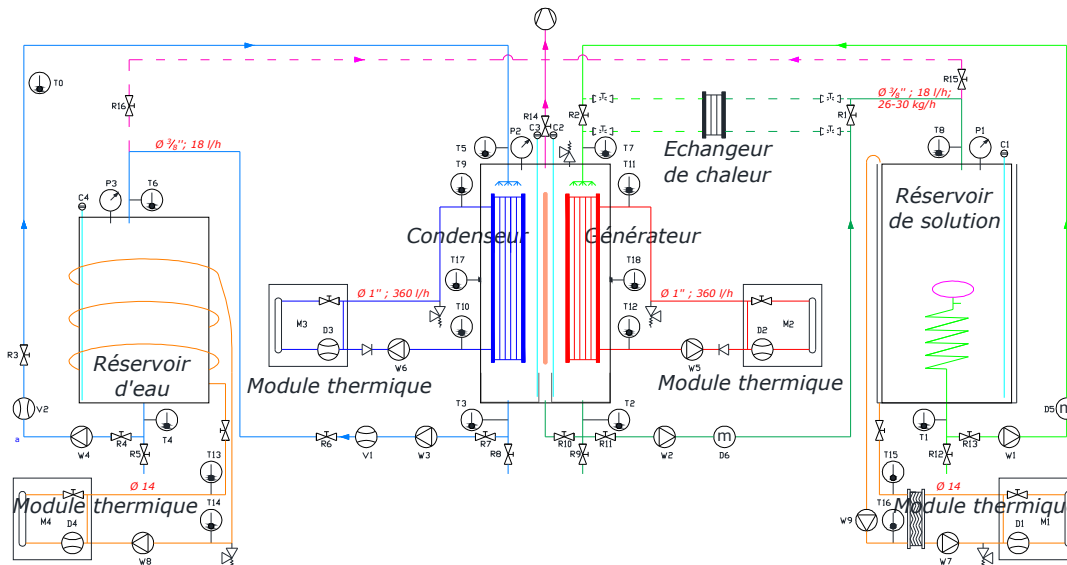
T0
R16
Ø $\frac{3}{8}$''; 18 l/h
C4
P3
T6
R3
V2
a
W4
R4
T4
R5
T13
T14
Ø 14
Module thermique
M4
D4
W8
Réservoir d'eau
M3
D3
Ø 1'' ; 360 l/h
T17
T10
W6
Module thermique
R6
V1
W3
T3
R7
R8
Condenseur
T5
T9
P2
R14
C3
C2
R2
T7
T11
Générateur
T18
T12
Ø 1'' ; 360 l/h
W5
D2
M2
Module thermique
T2
R10
R11
R9
W2
D6
Echangeur de chaleur
R1
R15
Ø $\frac{3}{8}$'' ; 18 l/h; 26-30 kg/h
T8
P1
C1
Réservoir de solution
D5
T1
R13
R12
W1
T15
T16
Ø 14
W9
Module thermique
D1
M1
W7